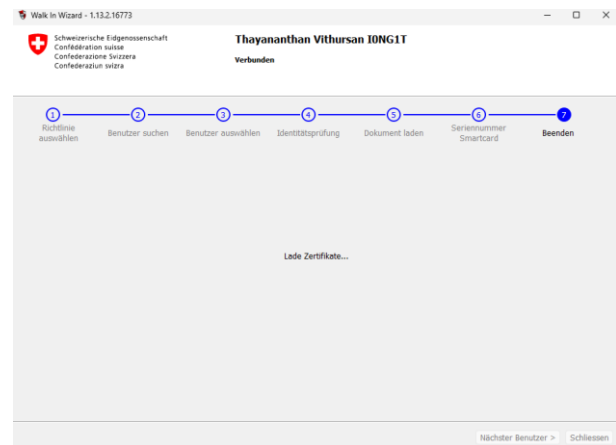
Walk In Wizard - 1.13.2.16773

Schweizerische Eidgenossenschaft
Confédération suisse
Confederazione Svizzera
Confederaziun svizra

Thayananthan Vithursan I0NG1T
Verbunden

1 Richtlinie auswählen
2 Benutzer suchen
3 Benutzer auswählen
4 Identitätsprüfung
5 Dokument laden
6 Seriennummer Smartcard
7 Beenden

Lade Zertifikate...

Nächster Benutzer >
Schliessen